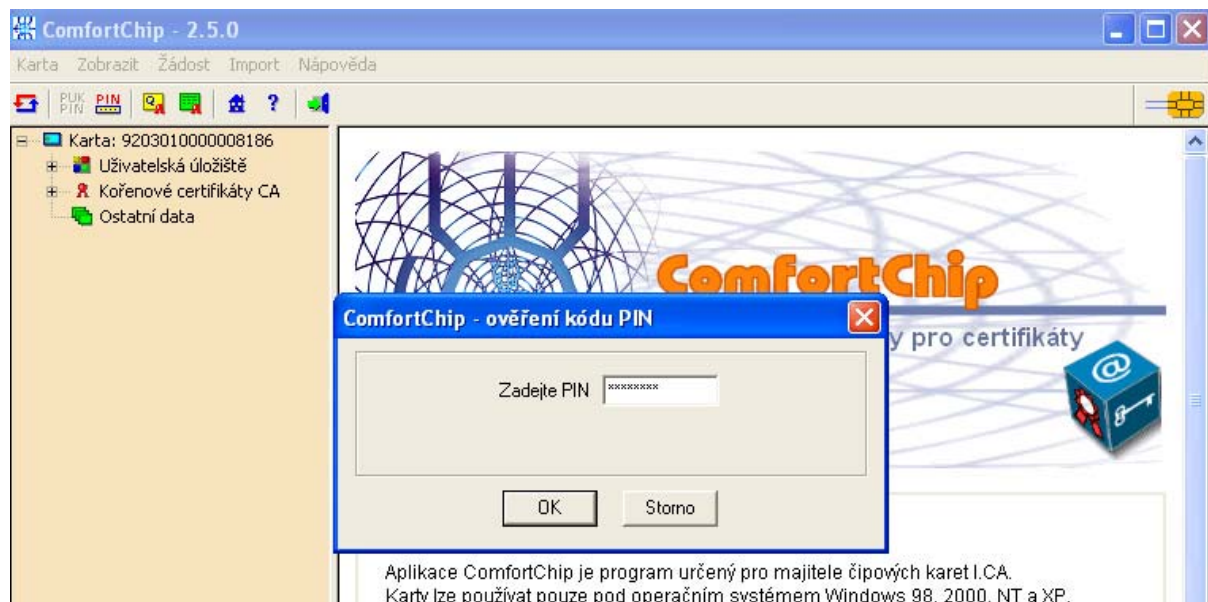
ComfortChip - 2.5.0

Karta Zobrazit Žádost Import Nápověda

PUK PIN PIN

Karta: 9203010000008186
Uživatelská úložiště
Kořenové certifikáty CA
Ostatní data

ComfortChip

y pro certifikáty

ComfortChip - ověření kódu PIN

Zadejte PIN ********

OK Storno

Aplikace ComfortChip je program určený pro majitele čipových karet I.CA.
Karty lze používat pouze pod operačním systémem Windows 98, 2000, NT a XP.